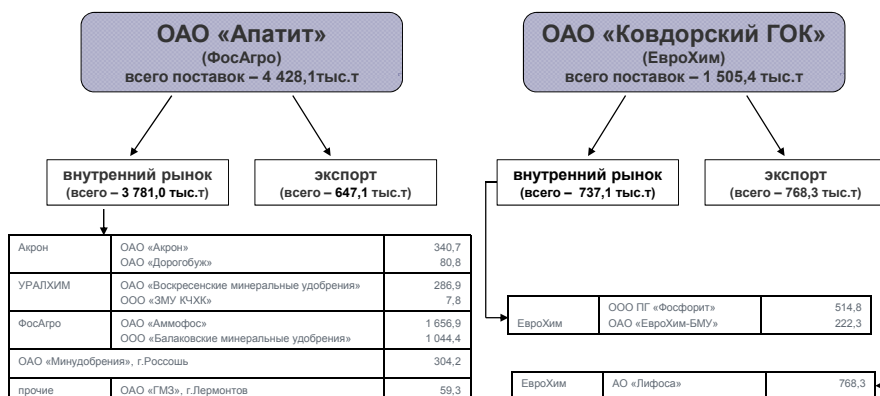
ОАО «Апатит»
(ФосАгро)
всего поставок – 4 428,1тыс.т

внутренний рынок
(всего – 3 781,0 тыс.т)

экспорт
(всего – 647,1 тыс.т)

| Акрон | ОАО «Акрон» ОАО «Дорогобуж» | 340,7 80,8 |
|---|---|---|
| УРАЛХИМ | ОАО «Воскресенские минеральные удобрения» ООО «ЗМУ КЧХК» | 286,9 7,8 |
| ФосАгро | ОАО «Аммофос» ООО «Балаковские минеральные удобрения» | 1 656,9 1 044,4 |
| ОАО «Минудобрения», г.Россошь | | 304,2 |
| прочие | ОАО «ГМЗ», г.Лермонтов | 59,3 |

ОАО «Ковдорский ГОК»
(ЕвроХим)
всего поставок – 1 505,4 тыс.т

внутренний рынок
(всего – 737,1 тыс.т)

экспорт
(всего – 768,3 тыс.т)

| ЕвроХим | ООО ПГ «Фосфорит» ОАО «ЕвроХим-БМУ» | 514,8 222,3 |
|---|---|---|

| ЕвроХим | АО «Лифоса» | 768,3 |
|---|---|---|